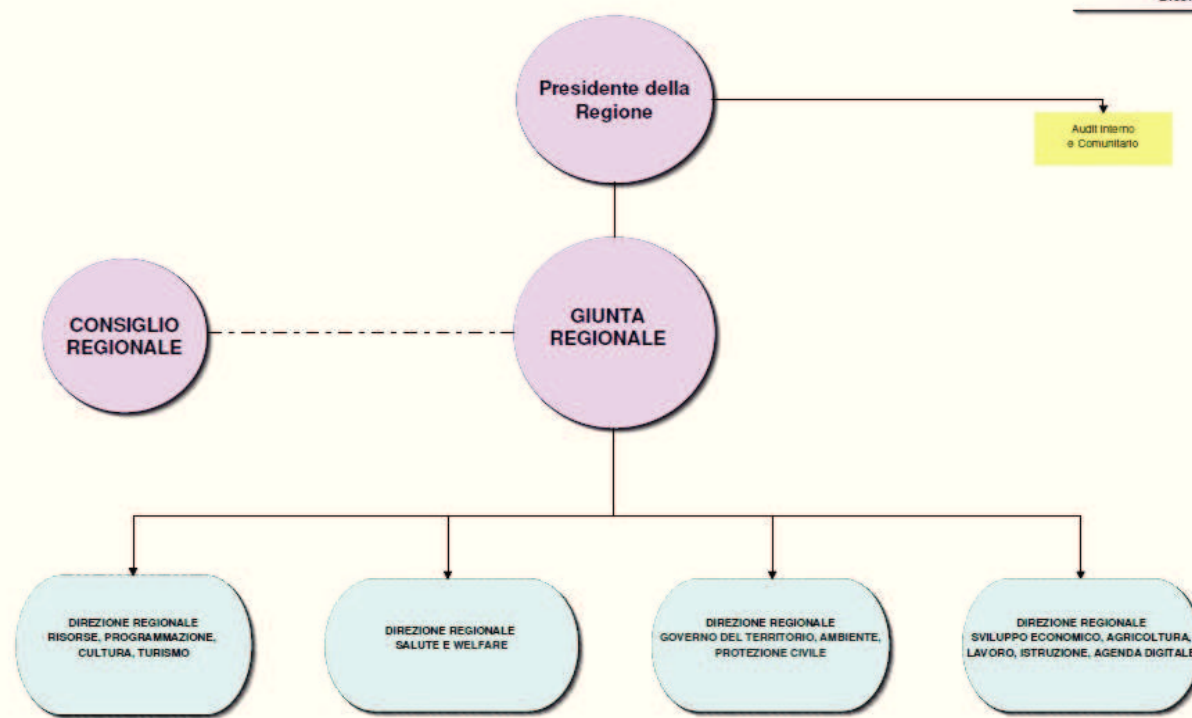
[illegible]

Presidente della Regione

Audit Interno e Comunitario

CONSIGLIO REGIONALE

GIUNTA REGIONALE

DIREZIONE REGIONALE RISORSE, PROGRAMMAZIONE, CULTURA, TURISMO

DIREZIONE REGIONALE SALUTE E WELFARE

DIREZIONE REGIONALE GOVERNO DEL TERRITORIO, AMBIENTE, PROTEZIONE CIVILE

DIREZIONE REGIONALE SVILUPPO ECONOMICO, AGRICOLTURA, LAVORO, ISTRUZIONE, AGENDA DIGITALE